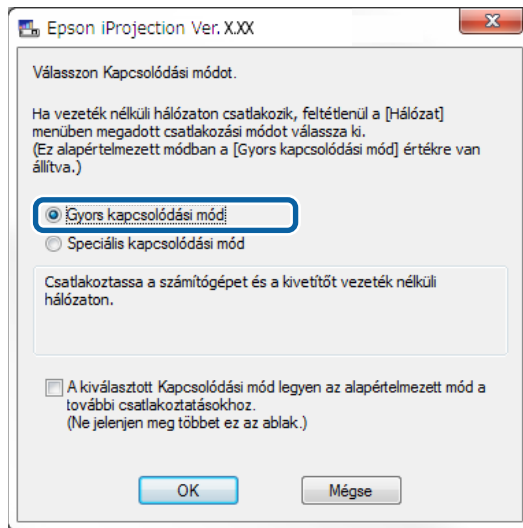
Epson iProjection Ver. X.XX

Válasszon Kapcsolódási módot.

Ha vezeték nélküli hálózaton csatlakozik, feltétlenül a [Hálózat] menüben megadott csatlakozási módot válassza ki.
(Ez alapértelmezett módban a [Gyors kapcsolódási mód] értékre van állítva.)

Gyors kapcsolódási mód
Speciális kapcsolódási mód

Csatlakoztassa a számítógépet és a kivetítőt vezeték nélküli hálózaton.

A kiválasztott Kapcsolódási mód legyen az alapértelmezett mód a további csatlakoztatásokhoz.
(Ne jelenjen meg többet ez az ablak.)

OK
Mégse